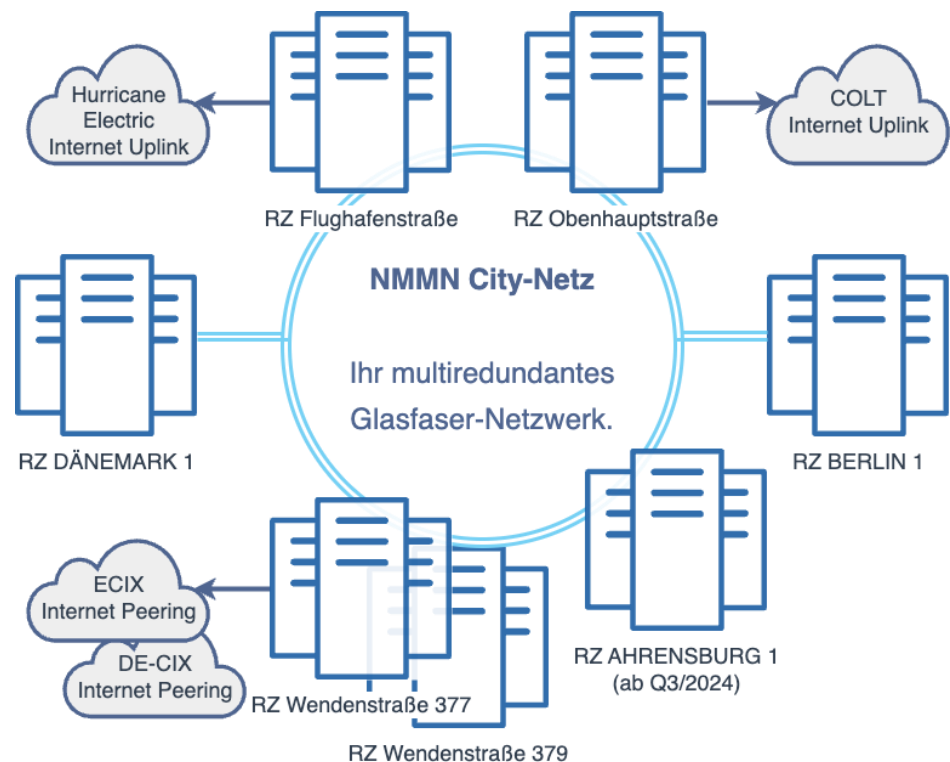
Hurricane Electric Internet Uplink

RZ Flughafenstraße

RZ Obenhauptstraße

COLT Internet Uplink

NMMN City-Netz

Ihr multiredundantes Glasfaser-Netzwerk.

RZ DÄNEMARK 1

RZ BERLIN 1

ECIX Internet Peering

DE-CIX Internet Peering

RZ Wendenstraße 377

RZ Wendenstraße 379

RZ AHRENSBURG 1 (ab Q3/2024)